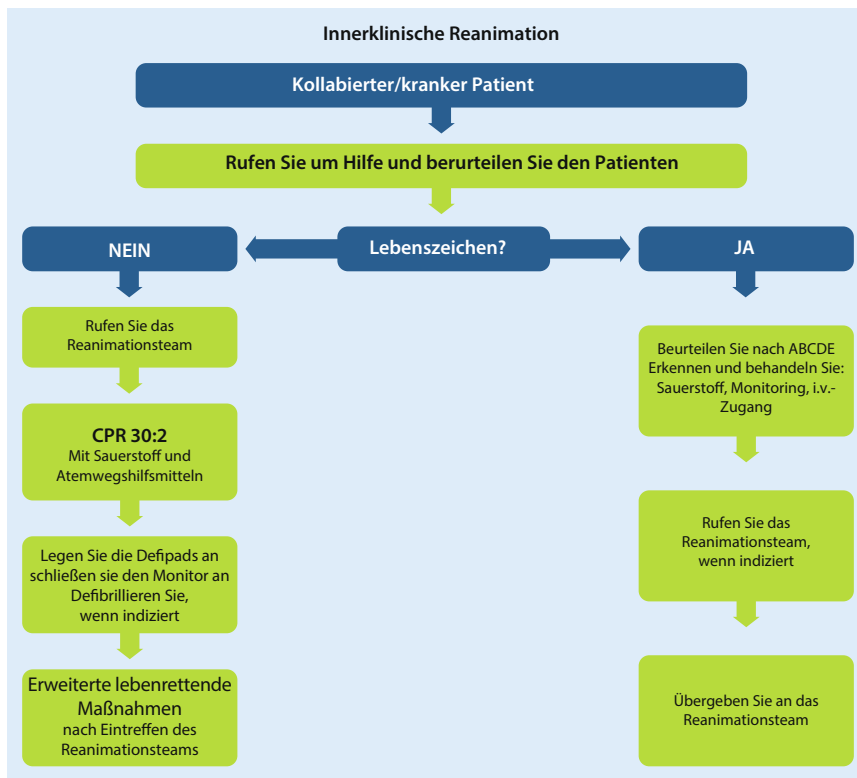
Innerklinische Reanimation

Kollabierter/kranker Patient

Rufen Sie um Hilfe und berurteilen Sie den Patienten

NEIN

Lebenszeichen?

JA

Rufen Sie das Reanimationsteam

CPR 30:2
Mit Sauerstoff und Atemwegshilfsmitteln

Legen Sie die Defipads an schließen sie den Monitor an Defibrillieren Sie, wenn indiziert

Erweiterte lebenrettende Maßnahmen nach Eintreffen des Reanimationsteams

Beurteilen Sie nach ABCDE Erkennen und behandeln Sie: Sauerstoff, Monitoring, i.v.-Zugang

Rufen Sie das Reanimationsteam, wenn indiziert

Übergeben Sie an das Reanimationsteam